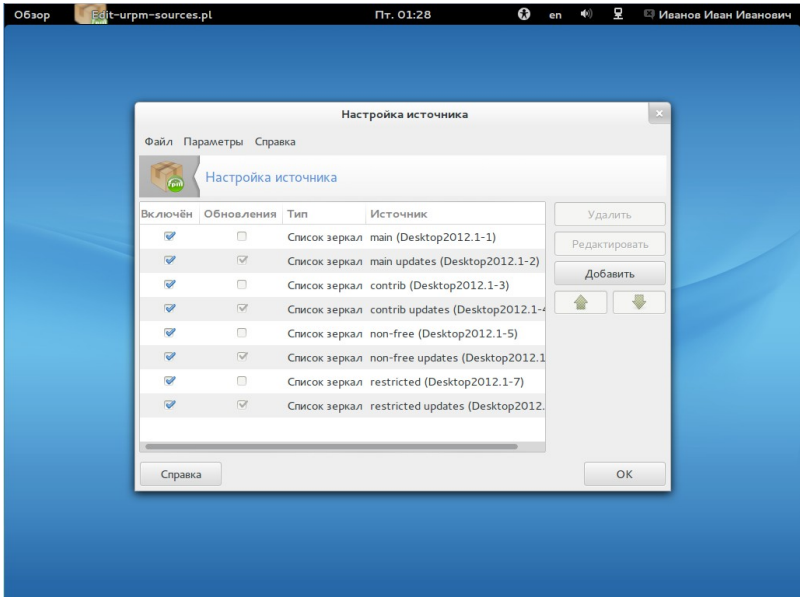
Обзор Edit-urpm-sources.pl Пт. 01:28 en Иванов Иван Иванович

Настройка источника

Файл Параметры Справка

Настройка источника

| Включён | Обновления | Тип | Источник |
|---|---|---|---|
| | | Список зеркал | main (Desktop2012.1-1) |
| | | Список зеркал | main updates (Desktop2012.1-2) |
| | | Список зеркал | contrib (Desktop2012.1-3) |
| | | Список зеркал | contrib updates (Desktop2012.1-4 |
| | | Список зеркал | non-free (Desktop2012.1-5) |
| | | Список зеркал | non-free updates (Desktop2012.1 |
| | | Список зеркал | restricted (Desktop2012.1-7) |
| | | Список зеркал | restricted updates (Desktop2012. |

Удалить
Редактировать
Добавить

Справка
OK